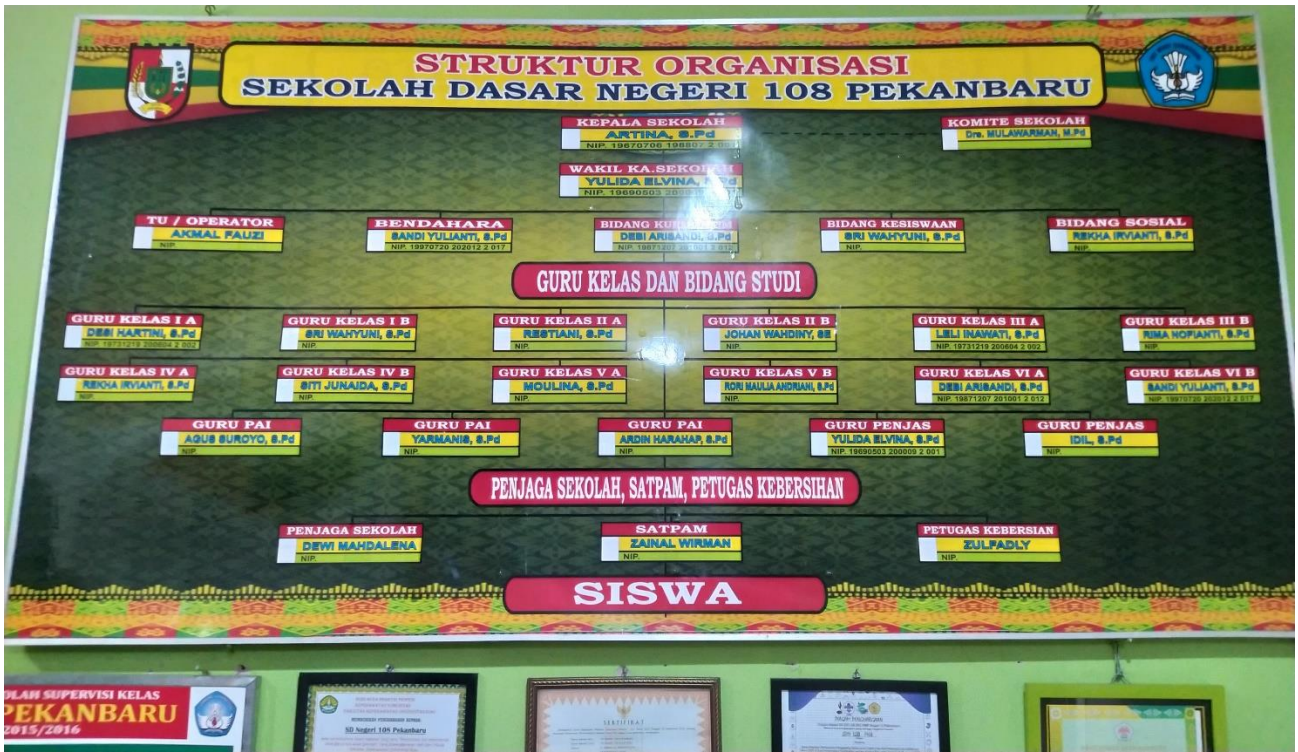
STRUKTUR ORGANISASI
SEKOLAH DASAR NEGERI 108 PEKANBARU

KEPALA SEKOLAH
ARTINA, S.Pd
NIP. 19670706 198807 2 00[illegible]

KOMITE SEKOLAH
Dra. MULAWARMAN, M.Pd

WAKIL KA.SEKOLAH
YULIDA ELVINA, S.Pd
NIP. 19690503 20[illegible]

TU / OPERATOR
AKMAL FAUZI
NIP.

BENDAHARA
SANDI YULIANTI, S.Pd
NIP. 19970720 202012 2 017

BIDANG KURIKULUM
DEBI ARISANDI, S.Pd
NIP. 19871207 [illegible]

BIDANG KESISWAAN
SRI WAHYUNI, S.Pd
NIP.

BIDANG SOSIAL
REKHA IRVIANTI, S.Pd
NIP.

GURU KELAS DAN BIDANG STUDI

GURU KELAS I A
DESI HARTINI, S.Pd
NIP. 19731219 200604 2 002

GURU KELAS I B
SRI WAHYUNI, S.Pd
NIP.

GURU KELAS II A
RESTIANI, S.Pd
NIP.

GURU KELAS II B
JOHAN WAHDINY, SE
NIP.

GURU KELAS III A
LELI INAWATI, S.Pd
NIP. 19731219 200604 2 002

GURU KELAS III B
RIMA NOFIANTI, S.Pd
NIP.

GURU KELAS IV A
REKHA IRVIANTI, S.Pd
NIP.

GURU KELAS IV B
SITI JUNAIDA, S.Pd
NIP.

GURU KELAS V A
MOULINA, S.Pd
NIP.

GURU KELAS V B
RORI NAULIA ANDRIANI, S.Pd
NIP.

GURU KELAS VI A
DEBI ARISANDI, S.Pd
NIP. 19871207 201001 2 012

GURU KELAS VI B
SANDI YULIANTI, S.Pd
NIP. 19970720 202012 2 017

GURU PAI
AGUS SUROYO, S.Pd
NIP.

GURU PAI
YARMANIS, S.Pd
NIP.

GURU PAI
ARDIN HARAHAP, S.Pd
NIP.

GURU PENJAS
YULIDA ELVINA, S.Pd
NIP. 19690503 200009 2 001

GURU PENJAS
IDIL, S.Pd
NIP.

PENJAGA SEKOLAH, SATPAM, PETUGAS KEBERSIHAN

PENJAGA SEKOLAH
DEWI MAHDALENA
NIP.

SATPAM
ZAINAL WIRMAN
NIP.

PETUGAS KEBERSIAN
ZULFADLY
NIP.

SISWA

OLAH SUPERVISI KELAS
PEKANBARU
2015/2016

SD Negeri 108 Pekanbaru

SERTIFIKAT